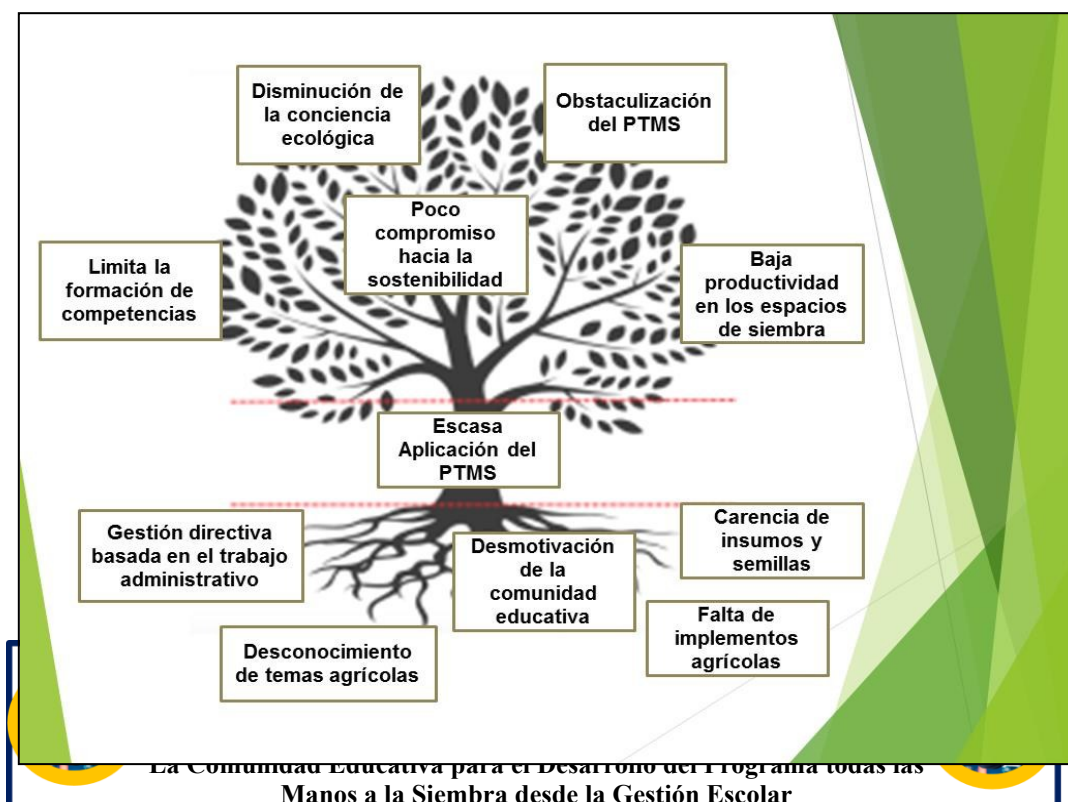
Disminución de la conciencia ecológica

Obstaculización del PTMS

Poco compromiso hacia la sostenibilidad

Limita la formación de competencias

Baja productividad en los espacios de siembra

Escasa Aplicación del PTMS

Gestión directiva basada en el trabajo administrativo

Desmotivación de la comunidad educativa

Carencia de insumos y semillas

Falta de implementos agrícolas

Desconocimiento de temas agrícolas

La Comunidad Educativa para el Desarrollo del Programa todas las Manos a la Siembra desde la Gestión Escolar